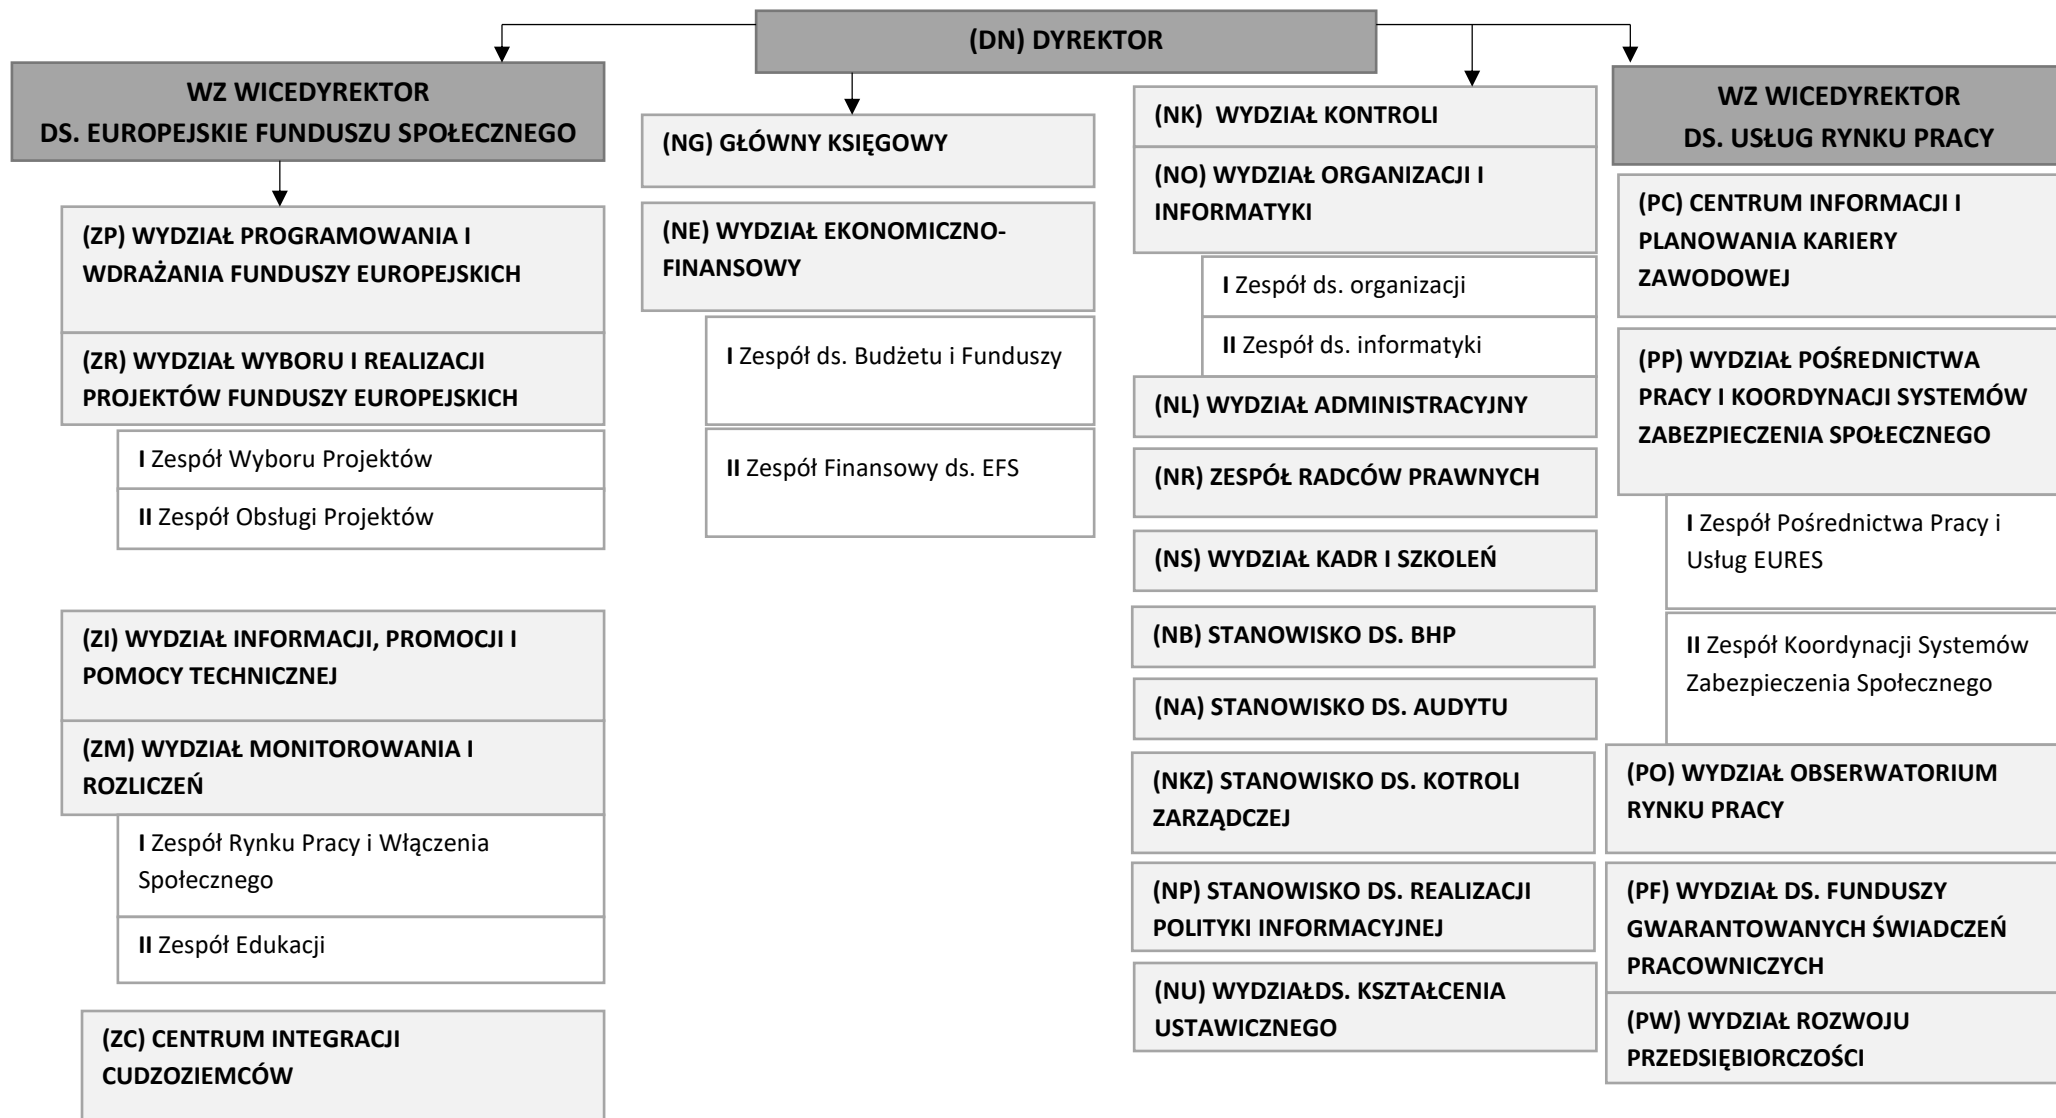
(DN) DYREKTOR

WZ WICEDYREKTOR DS. EUROPEJSKIE FUNDUSZU SPOŁECZNEGO

(ZP) WYDZIAŁ PROGRAMOWANIA I WDRAŻANIA FUNDUSZY EUROPEJSKICH

(ZR) WYDZIAŁ WYBORU I REALIZACJI PROJEKTÓW FUNDUSZY EUROPEJSKICH

I Zespół Wyboru Projektów

II Zespół Obsługi Projektów

(ZI) WYDZIAŁ INFORMACJI, PROMOCJI I POMOCY TECHNICZNEJ

(ZM) WYDZIAŁ MONITOROWANIA I ROZLICZEŃ

I Zespół Rynku Pracy i Włączenia Społecznego

II Zespół Edukacji

(ZC) CENTRUM INTEGRACJI CUDZOZIEMCÓW

(NG) GŁÓWNY KSIĘGOWY

(NE) WYDZIAŁ EKONOMICZNO-FINANSOWY

I Zespół ds. Budżetu i Funduszy

II Zespół Finansowy ds. EFS

(NK) WYDZIAŁ KONTROLI

(NO) WYDZIAŁ ORGANIZACJI I INFORMATYKI

I Zespół ds. organizacji

II Zespół ds. informatyki

(NL) WYDZIAŁ ADMINISTRACYJNY

(NR) ZESPÓŁ RADCÓW PRAWNYCH

(NS) WYDZIAŁ KADR I SZKOLEŃ

(NB) STANOWISKO DS. BHP

(NA) STANOWISKO DS. AUDYTU

(NKZ) STANOWISKO DS. KOTROLI ZARZĄDCZEJ

(NP) STANOWISKO DS. REALIZACJI POLITYKI INFORMACYJNEJ

(NU) WYDZIAŁDS. KSZTAŁCENIA USTAWICZNEGO

WZ WICEDYREKTOR DS. USŁUG RYNKU PRACY

(PC) CENTRUM INFORMACJI I PLANOWANIA KARIERY ZAWODOWEJ

(PP) WYDZIAŁ POŚREDNICTWA PRACY I KOORDYNACJI SYSTEMÓW ZABEZPIECZENIA SPOŁECZNEGO

I Zespół Pośrednictwa Pracy i Usług EURES

II Zespół Koordynacji Systemów Zabezpieczenia Społecznego

(PO) WYDZIAŁ OBSERWATORIUM RYNKU PRACY

(PF) WYDZIAŁ DS. FUNDUSZY GWARANTOWANYCH ŚWIADCZEŃ PRACOWNICZYCH

(PW) WYDZIAŁ ROZWOJU PRZEDSIĘBIORCZOŚCI